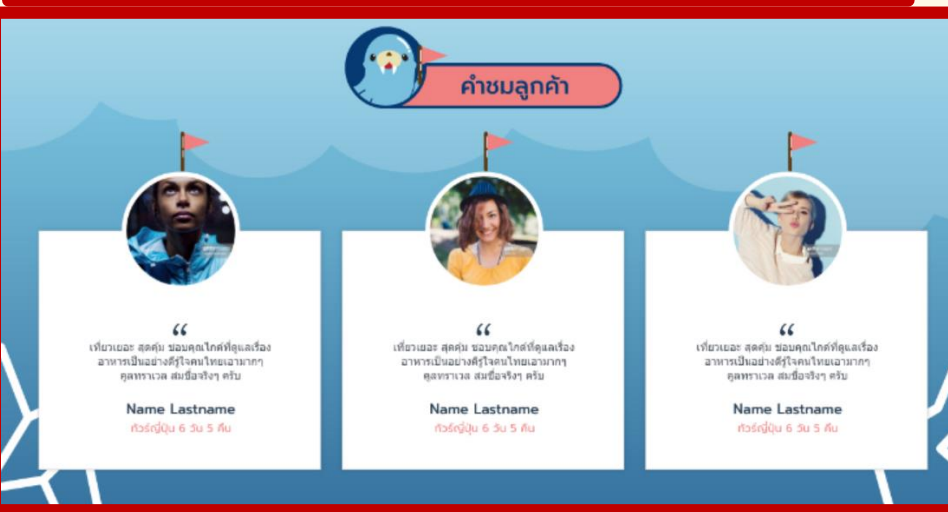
คำชมลูกค้า

“
เที่ยวเยอะ สุดคุ้ม ชอบคุณไกด์ที่ดูแลเรื่องอาหารเป็นอย่างดีรู้ใจคนไทยเอามากๆ คุลทราเวล สมชื่อจริงๆ ครับ

Name Lastname
ทัวร์ญี่ปุ่น 6 วัน 5 คืน

“
เที่ยวเยอะ สุดคุ้ม ชอบคุณไกด์ที่ดูแลเรื่องอาหารเป็นอย่างดีรู้ใจคนไทยเอามากๆ คุลทราเวล สมชื่อจริงๆ ครับ

Name Lastname
ทัวร์ญี่ปุ่น 6 วัน 5 คืน

“
เที่ยวเยอะ สุดคุ้ม ชอบคุณไกด์ที่ดูแลเรื่องอาหารเป็นอย่างดีรู้ใจคนไทยเอามากๆ คุลทราเวล สมชื่อจริงๆ ครับ

Name Lastname
ทัวร์ญี่ปุ่น 6 วัน 5 คืน